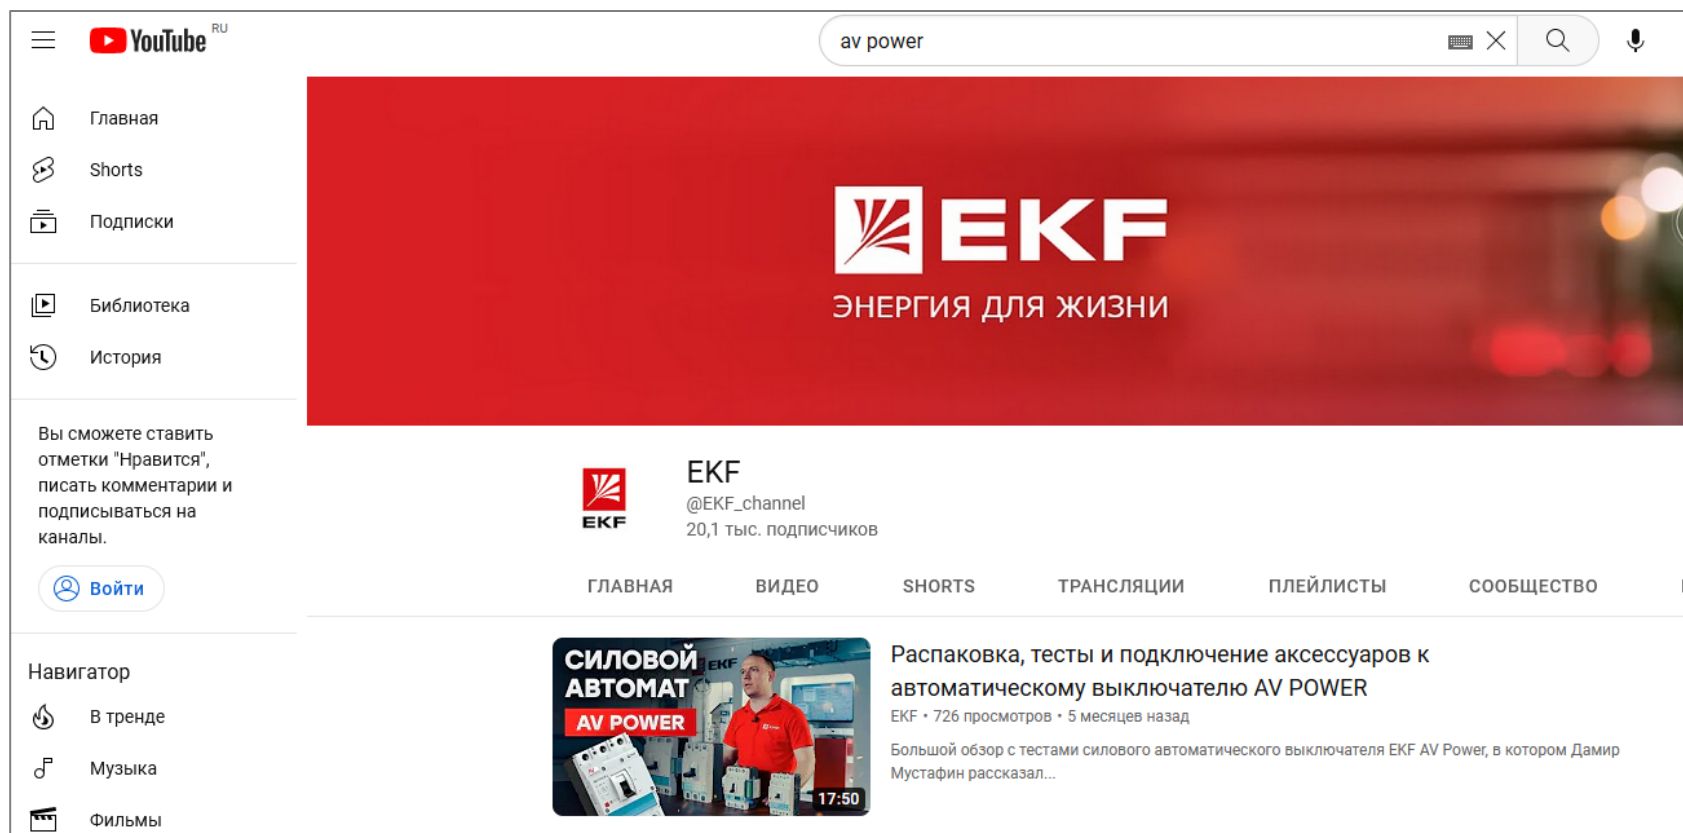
YouTube RU

av power

Главная
Shorts
Подписки

Библиотека
История

Вы сможете ставить отметки "Нравится", писать комментарии и подписываться на каналы.

Войти

Навигатор
В тренде
Музыка
Фильмы

EKF
ЭНЕРГИЯ ДЛЯ ЖИЗНИ

EKF

EKF
@EKF_channel
20,1 тыс. подписчиков

ГЛАВНАЯ ВИДЕО SHORTS ТРАНСЛЯЦИИ ПЛЕЙЛИСТЫ СООБЩЕСТВО

СИЛОВОЙ АВТОМАТ AV POWER EKF
17:50

Распаковка, тесты и подключение аксессуаров к автоматическому выключателю AV POWER
EKF • 726 просмотров • 5 месяцев назад
Большой обзор с тестами силового автоматического выключателя EKF AV Power, в котором Дамир Мустафин рассказал...